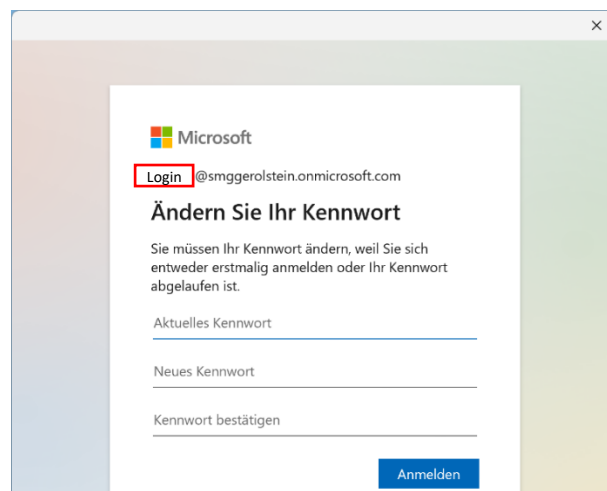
×

Microsoft

Login @smggerolstein.onmicrosoft.com

Ändern Sie Ihr Kennwort

Sie müssen Ihr Kennwort ändern, weil Sie sich entweder erstmalig anmelden oder Ihr Kennwort abgelaufen ist.

Aktuelles Kennwort

Neues Kennwort

Kennwort bestätigen

Anmelden